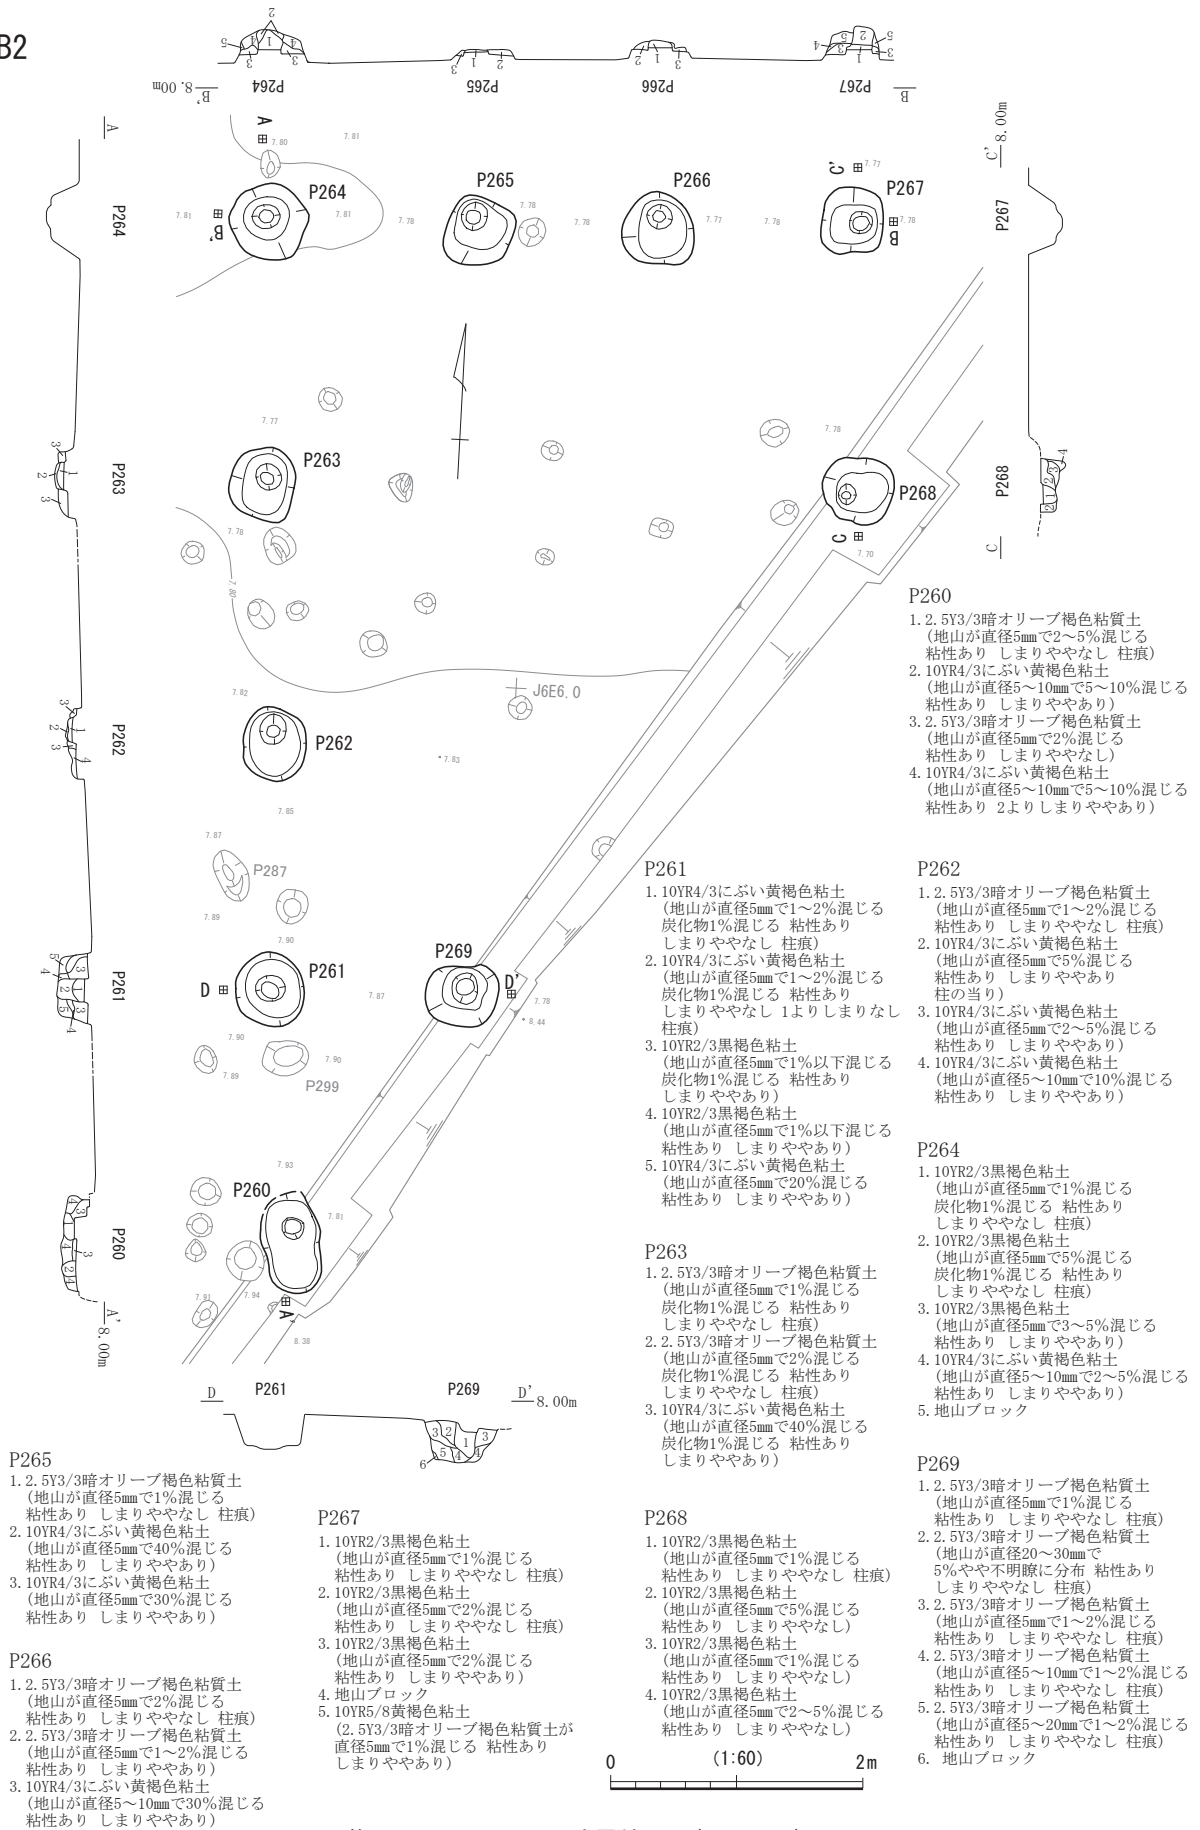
B2

B' 8.00m P264 P265 P266 P267 B

A

A

B' P264 P265 P266 C' P267 B

C' 8.00m

P264

P263

P263

P268

P268

C

C

J6E6.0

P262

P262

P287

P261

D

P269

D'

P299

P261

P260

P260

A'

A' 8.00m

D P261 P269 D' 8.00m

P260
1. 2.5Y3/3暗オリーブ褐色粘質土（地山が直径5㎜で2～5%混じる 粘性あり しまりややなし 柱痕）
2. 10YR4/3にぶい黄褐色粘土（地山が直径5～10㎜で5～10%混じる 粘性あり しまりややあり）
3. 2.5Y3/3暗オリーブ褐色粘質土（地山が直径5㎜で2%混じる 粘性あり しまりややなし）
4. 10YR4/3にぶい黄褐色粘土（地山が直径5～10㎜で5～10%混じる 粘性あり 2よりしまりややあり）

P261
1. 10YR4/3にぶい黄褐色粘土（地山が直径5㎜で1～2%混じる 炭化物1%混じる 粘性あり しまりややなし 柱痕）
2. 10YR4/3にぶい黄褐色粘土（地山が直径5㎜で1～2%混じる 炭化物1%混じる 粘性あり 1よりしまりなし 柱痕）
3. 10YR2/3黒褐色粘土（地山が直径5㎜で1%以下混じる 炭化物1%混じる 粘性あり しまりややあり）
4. 10YR2/3黒褐色粘土（地山が直径5㎜で1%以下混じる 粘性あり しまりややあり）
5. 10YR4/3にぶい黄褐色粘土（地山が直径5㎜で20%混じる 粘性あり しまりややあり）

P262
1. 2.5Y3/3暗オリーブ褐色粘質土（地山が直径5㎜で1～2%混じる 粘性あり しまりややなし 柱痕）
2. 10YR4/3にぶい黄褐色粘土（地山が直径5㎜で5%混じる 粘性あり しまりややあり 柱の当り）
3. 10YR4/3にぶい黄褐色粘土（地山が直径5㎜で2～5%混じる 粘性あり しまりややあり）
4. 10YR4/3にぶい黄褐色粘土（地山が直径5～10㎜で10%混じる 粘性あり しまりややあり）

P263
1. 2.5Y3/3暗オリーブ褐色粘質土（地山が直径5㎜で1%混じる 炭化物1%混じる 粘性あり しまりややなし 柱痕）
2. 2.5Y3/3暗オリーブ褐色粘質土（地山が直径5㎜で2%混じる 炭化物1%混じる 粘性あり しまりややなし 柱痕）
3. 10YR4/3にぶい黄褐色粘土（地山が直径5㎜で40%混じる 炭化物1%混じる 粘性あり しまりややあり）

P264
1. 10YR2/3黒褐色粘土（地山が直径5㎜で1%混じる 炭化物1%混じる 粘性あり しまりややなし 柱痕）
2. 10YR2/3黒褐色粘土（地山が直径5㎜で5%混じる 炭化物1%混じる 粘性あり しまりややなし 柱痕）
3. 10YR2/3黒褐色粘土（地山が直径5㎜で3～5%混じる 粘性あり しまりややあり）
4. 10YR4/3にぶい黄褐色粘土（地山が直径5～10㎜で2～5%混じる 粘性あり しまりややあり）
5. 地山ブロック

P265
1. 2.5Y3/3暗オリーブ褐色粘質土（地山が直径5㎜で1%混じる 粘性あり しまりややなし 柱痕）
2. 10YR4/3にぶい黄褐色粘土（地山が直径5㎜で40%混じる 粘性あり しまりややあり）
3. 10YR4/3にぶい黄褐色粘土（地山が直径5㎜で30%混じる 粘性あり しまりややあり）

P266
1. 2.5Y3/3暗オリーブ褐色粘質土（地山が直径5㎜で2%混じる 粘性あり しまりややなし 柱痕）
2. 2.5Y3/3暗オリーブ褐色粘質土（地山が直径5㎜で1～2%混じる 粘性あり しまりややあり）
3. 10YR4/3にぶい黄褐色粘土（地山が直径5～10㎜で30%混じる 粘性あり しまりややあり）

P267
1. 10YR2/3黒褐色粘土（地山が直径5㎜で1%混じる 粘性あり しまりややなし 柱痕）
2. 10YR2/3黒褐色粘土（地山が直径5㎜で2%混じる 粘性あり しまりややなし 柱痕）
3. 10YR2/3黒褐色粘土（地山が直径5㎜で2%混じる 粘性あり しまりややあり）
4. 地山ブロック
5. 10YR5/8黄褐色粘土（2.5Y3/3暗オリーブ褐色粘質土が直径5㎜で1%混じる 粘性あり しまりややあり）

P268
1. 10YR2/3黒褐色粘土（地山が直径5㎜で1%混じる 粘性あり しまりややなし 柱痕）
2. 10YR2/3黒褐色粘土（地山が直径5㎜で5%混じる 粘性あり しまりややなし）
3. 10YR2/3黒褐色粘土（地山が直径5㎜で1%混じる 粘性あり しまりややなし）
4. 10YR2/3黒褐色粘土（地山が直径5㎜で2～5%混じる 粘性あり しまりややなし）

P269
1. 2.5Y3/3暗オリーブ褐色粘質土（地山が直径5㎜で1%混じる 粘性あり しまりややなし 柱痕）
2. 2.5Y3/3暗オリーブ褐色粘質土（地山が直径20～30㎜で 5%やや不明瞭に分布 粘性あり しまりややなし 柱痕）
3. 2.5Y3/3暗オリーブ褐色粘質土（地山が直径5㎜で1～2%混じる 粘性あり しまりややなし 柱痕）
4. 2.5Y3/3暗オリーブ褐色粘質土（地山が直径5～10㎜で1～2%混じる 粘性あり しまりややなし 柱痕）
5. 2.5Y3/3暗オリーブ褐色粘質土（地山が直径5～20㎜で1～2%混じる 粘性あり しまりややなし 柱痕）
6. 地山ブロック

0 (1:60) 2m